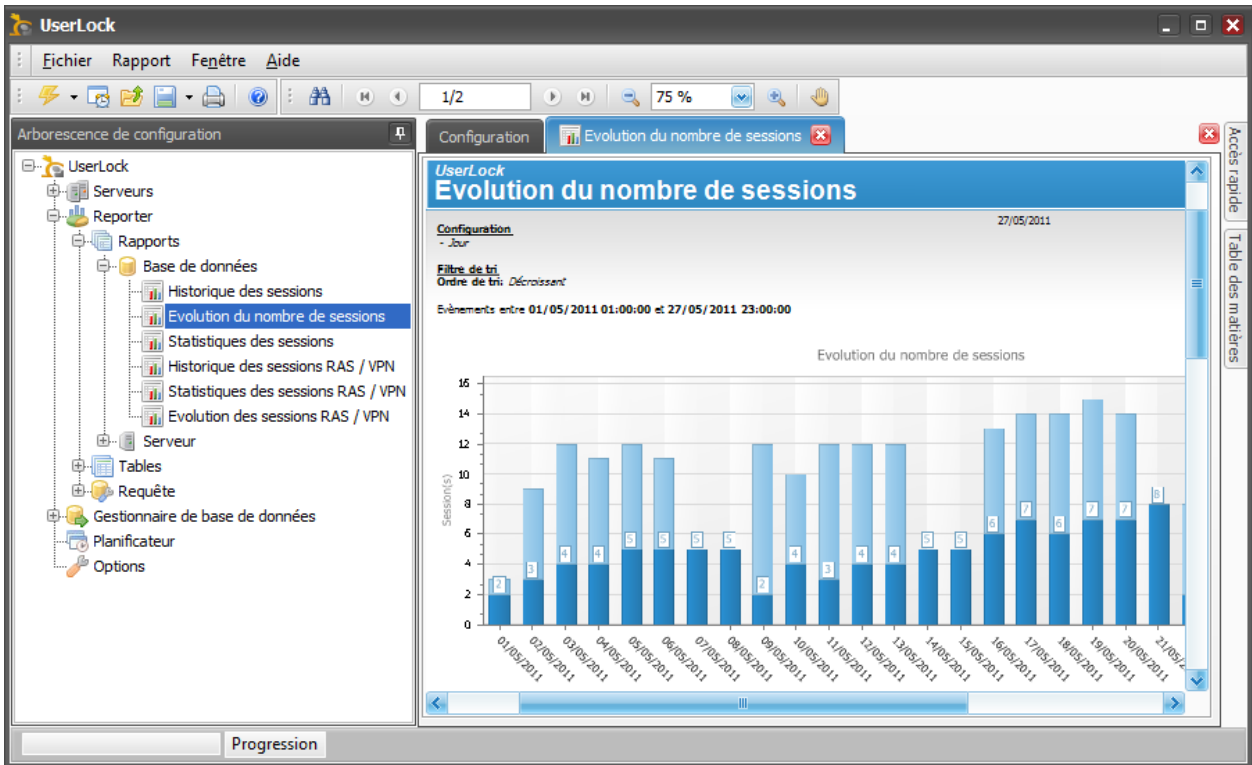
UserLock

Fichier Rapport Fenêtre Aide

1/2

75 %

Arborescence de configuration

UserLock
Serveurs
Reporter
Rapports
Base de données
Historique des sessions
Evolution du nombre de sessions
Statistiques des sessions
Historique des sessions RAS / VPN
Statistiques des sessions RAS / VPN
Evolution des sessions RAS / VPN
Serveur
Tables
Requête
Gestionnaire de base de données
Planificateur
Options

Configuration

Evolution du nombre de sessions

Accès rapide

Table des matières

UserLock
Evolution du nombre de sessions

Configuration
- Jour

27/05/2011

Filtre de tri
Ordre de tri: Décroissant

Evènements entre 01/05/2011 01:00:00 et 27/05/2011 23:00:00

Evolution du nombre de sessions

| Session(s) |
|---|
| 16 |
| 14 |
| 12 |
| 10 |
| 8 |
| 6 |
| 4 |
| 2 |
| 0 |

2 3 4 4 5 5 5 5 2 4 3 4 4 5 5 6 7 6 7 7 8

01/05/2011 02/05/2011 03/05/2011 04/05/2011 05/05/2011 06/05/2011 07/05/2011 08/05/2011 09/05/2011 10/05/2011 11/05/2011 12/05/2011 13/05/2011 14/05/2011 15/05/2011 16/05/2011 17/05/2011 18/05/2011 19/05/2011 20/05/2011 21/05/2

Progression